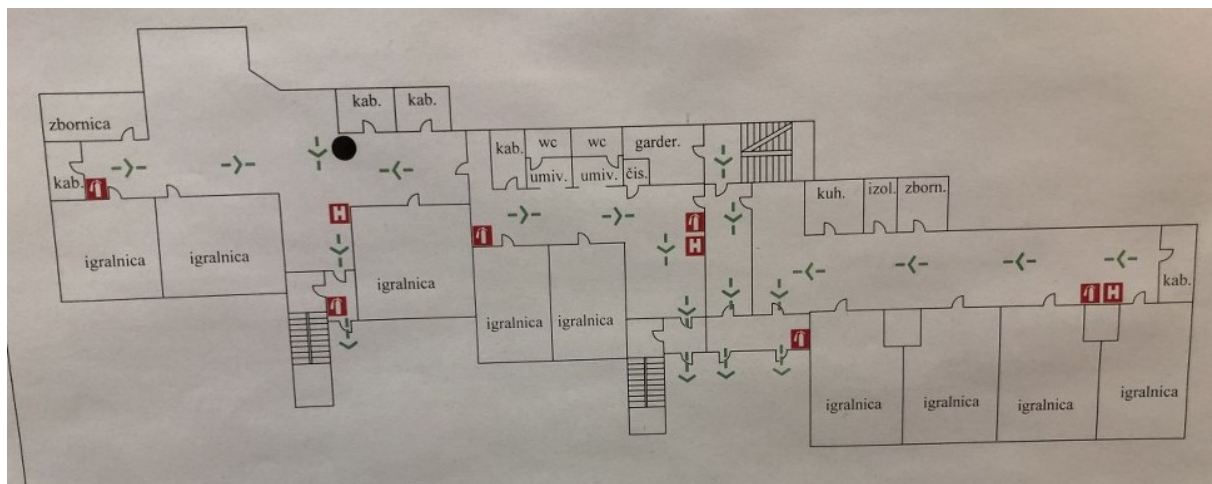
zbornica

kab.

kab.

kab.

kab.

wc

wc

garder.

umiv.

umiv.

čis.

kuh.

izol.

zborn.

H

H

H

igralnica

igralnica

igralnica

igralnica

igralnica

kab.

igralnica

igralnica

igralnica

igralnica